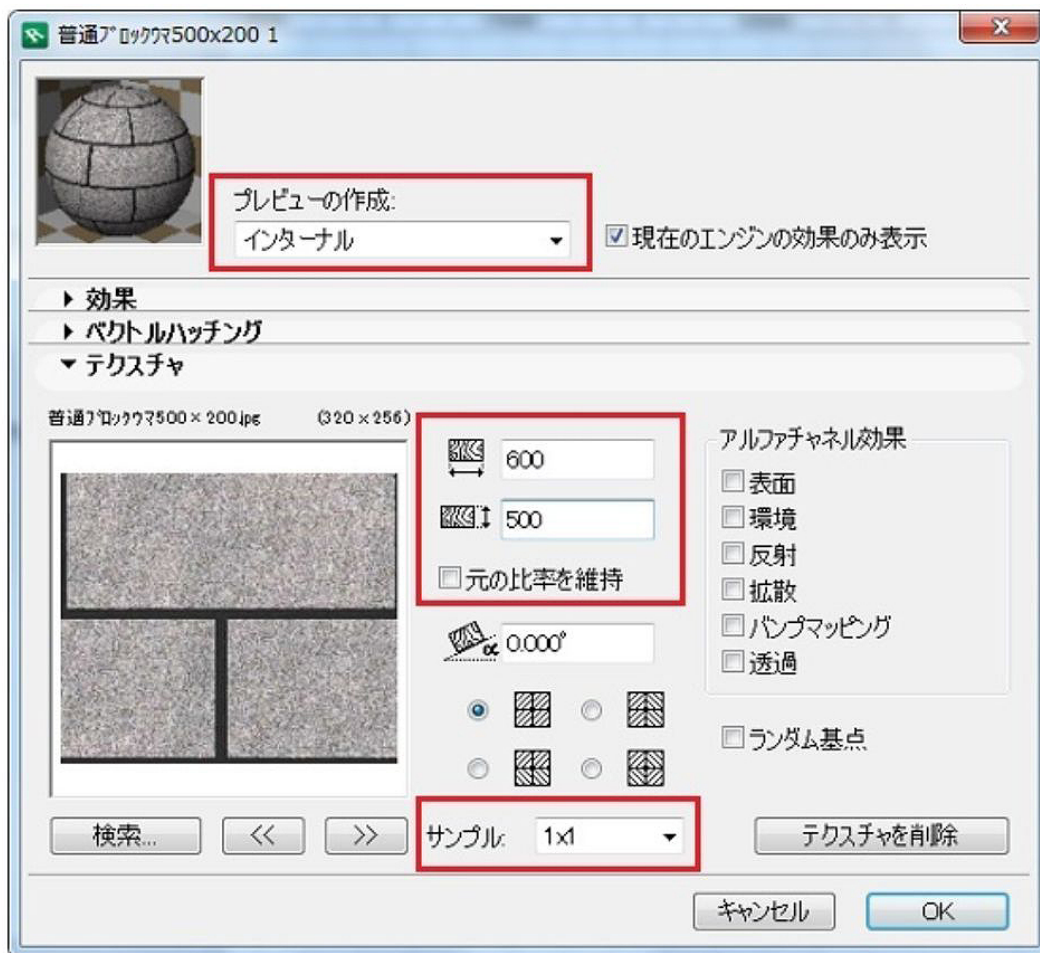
普通ﾌﾞﾛｯｸｸﾏ500x200 1

プレビューの作成:
インターナル

☑現在のエンジンの効果のみ表示

▶ 効果
▶ ベクトルハッチング
▼ テクスチャ

普通ﾌﾞﾛｯｸｸﾏ500×200.jpg (320×256)

600
500
元の比率を維持
0.000°

アルファチャネル効果
表面
環境
反射
拡散
バンプマッピング
透過

ランダム基点

検索... << >> サンプル: 1x1 テクスチャを削除

キャンセル OK